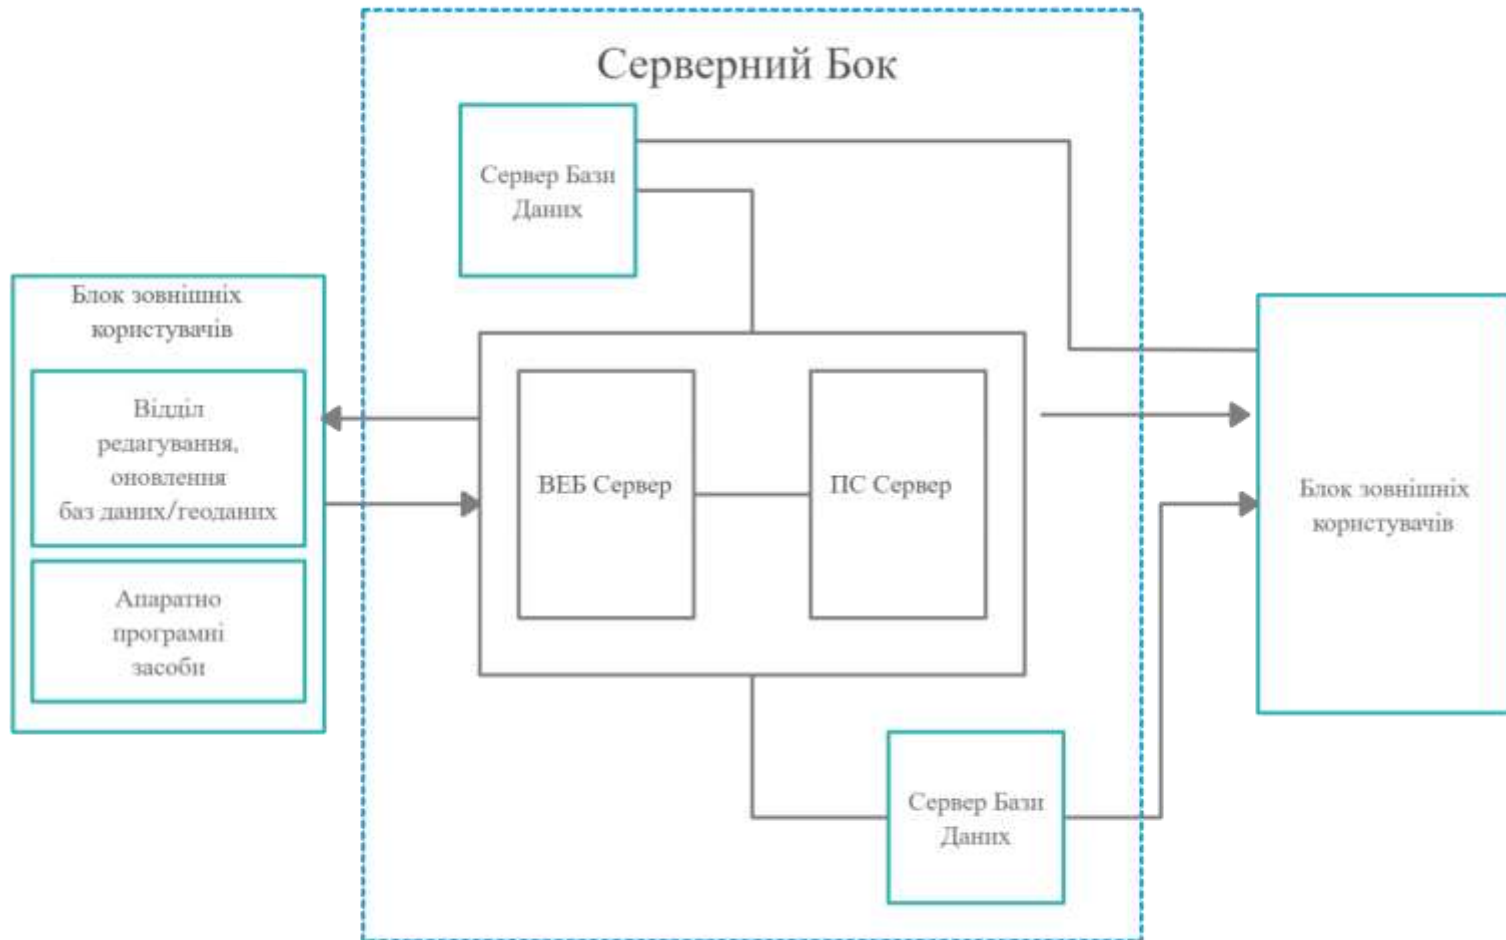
Серверний Бок

Сервер Бази Даних

Блок зовнішніх користувачів

Відділ редагування, оновлення баз даних/геоданих

Апаратно програмні засоби

ВЕБ Сервер

ПС Сервер

Блок зовнішніх користувачів

Сервер Бази Даних